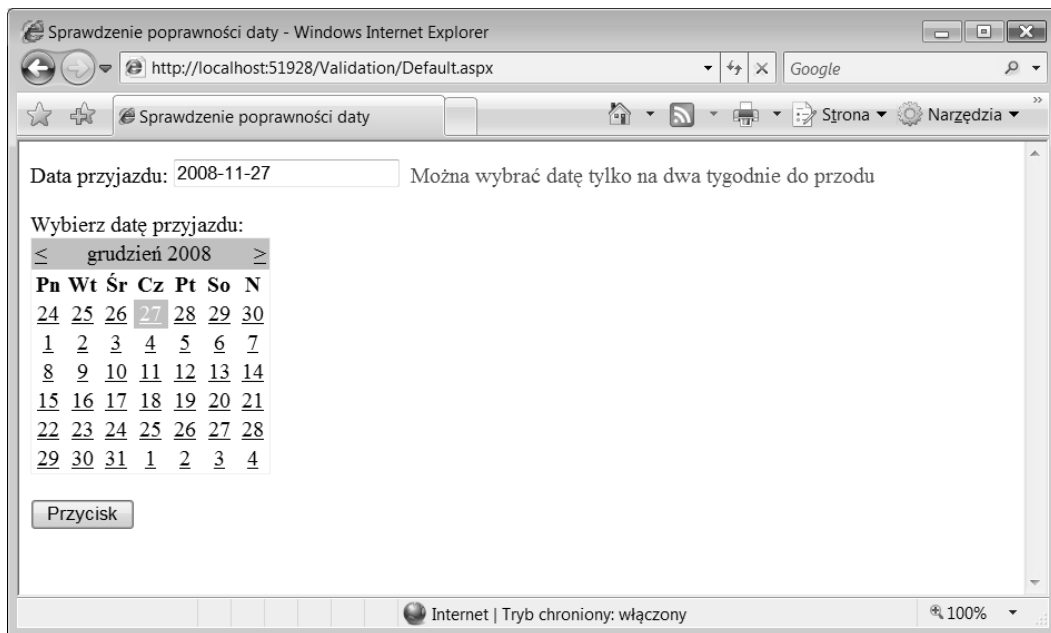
Sprawdzenie poprawności daty - Windows Internet Explorer

http://localhost:51928/Validation/Default.aspx

Google

Sprawdzenie poprawności daty

Strona ▾ Narzędzia ▾

Data przyjazdu: 2008-11-27 Można wybrać datę tylko na dwa tygodnie do przodu

Wybierz datę przyjazdu:

| < | | | grudzień 2008 | | | > |
|---|---|---|---|---|---|---|
| Pn | Wt | Śr | Cz | Pt | So | N |
| 24 | 25 | 26 | 27 | 28 | 29 | 30 |
| 1 | 2 | 3 | 4 | 5 | 6 | 7 |
| 8 | 9 | 10 | 11 | 12 | 13 | 14 |
| 15 | 16 | 17 | 18 | 19 | 20 | 21 |
| 22 | 23 | 24 | 25 | 26 | 27 | 28 |
| 29 | 30 | 31 | 1 | 2 | 3 | 4 |

Przycisk

Internet | Tryb chroniony: włączony

100%